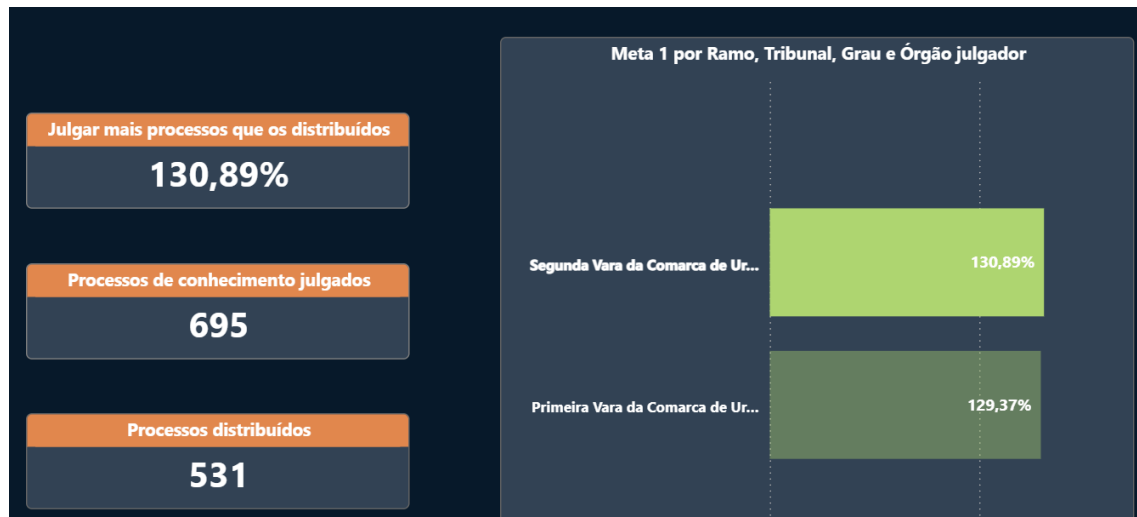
Julgar mais processos que os distribuídos

130,89%

Processos de conhecimento julgados

695

Processos distribuídos

531

Meta 1 por Ramo, Tribunal, Grau e Órgão julgador

Segunda Vara da Comarca de Ur...

130,89%

Primeira Vara da Comarca de Ur...

129,37%